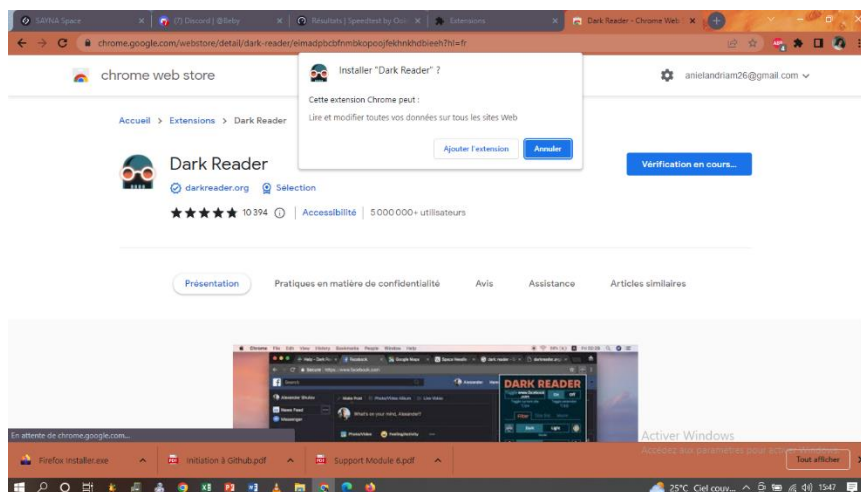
SAYNA Space ×
(7) Discord | @Beby ×
Résultats | Speedtest by Ookl ×
Extensions ×
Dark Reader - Chrome Web ×

chrome.google.com/webstore/detail/dark-reader/eimadpbcbfnmbkopoojfekhnkhdbieeh?hl=fr

chrome web store

anielandriam26@gmail.com

Installer "Dark Reader" ?

Cette extension Chrome peut :

Lire et modifier toutes vos données sur tous les sites Web

Ajouter l'extension
Annuler

Accueil > Extensions > Dark Reader

Dark Reader

darkreader.org
Sélection

★★★★★ 10 394 ⓘ | Accessibilité | 5 000 000+ utilisateurs

Vérification en cours...

Présentation
Pratiques en matière de confidentialité
Avis
Assistance
Articles similaires

DARK READER

En attente de chrome.google.com...

Activer Windows
Accédez aux paramètres pour activer Windows.

Firefox Installer.exe
Initiation à Github.pdf
Support Module 6.pdf
Tout afficher

25°C Ciel couv... 15:47